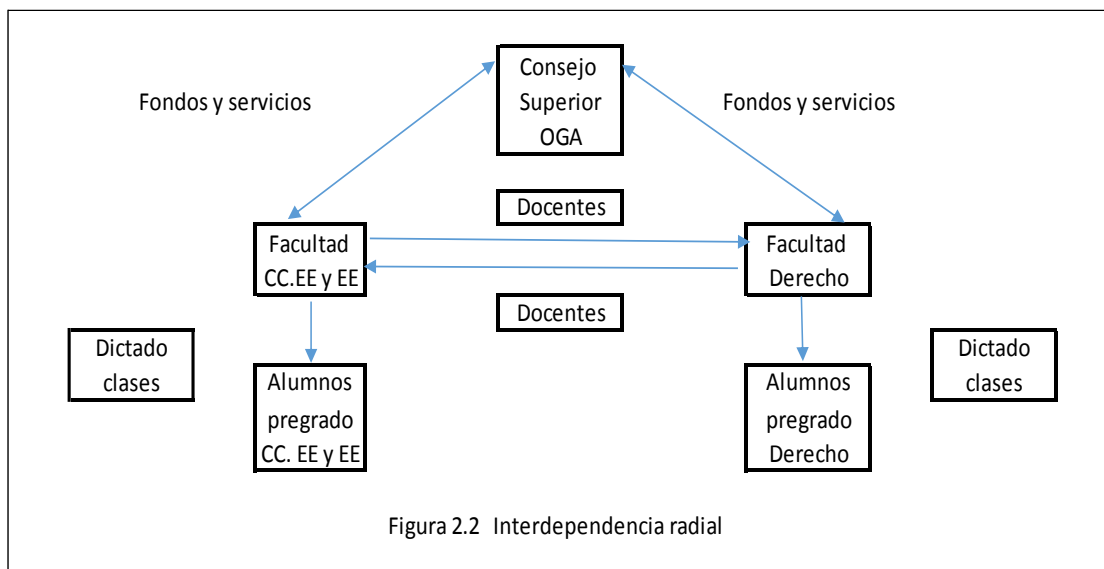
Consejo Superior OGA

Fondos y servicios

Fondos y servicios

Docentes

Facultad CC.EE y EE

Facultad Derecho

Docentes

Dictado clases

Alumnos pregrado CC. EE y EE

Alumnos pregrado Derecho

Dictado clases

Figura 2.2 Interdependencia radial